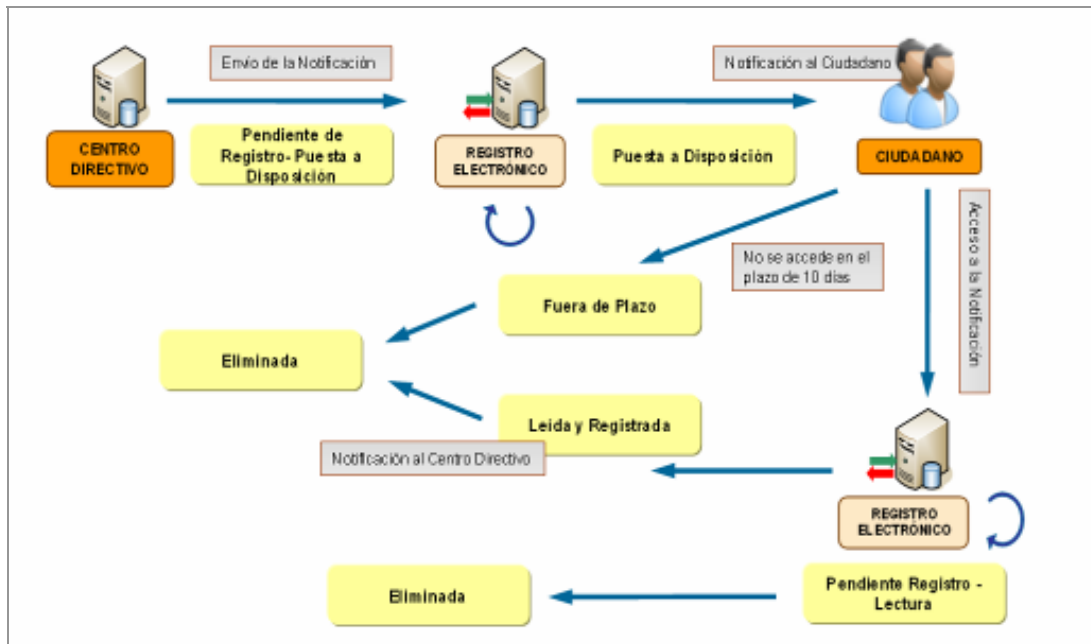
Envío de la Notificación

CENTRO DIRECTIVO

Pendiente de Registro- Puesta a Disposición

REGISTRO ELECTRÓNICO

Notificación al Ciudadano

Puesta a Disposición

CIUDADANO

No se accede en el plazo de 10 días

Acceso a la Notificación

Fuera de Plazo

Eliminada

Leida y Registrada

Notificación al Centro Directivo

REGISTRO ELECTRÓNICO

Eliminada

Pendiente Registro - Lectura